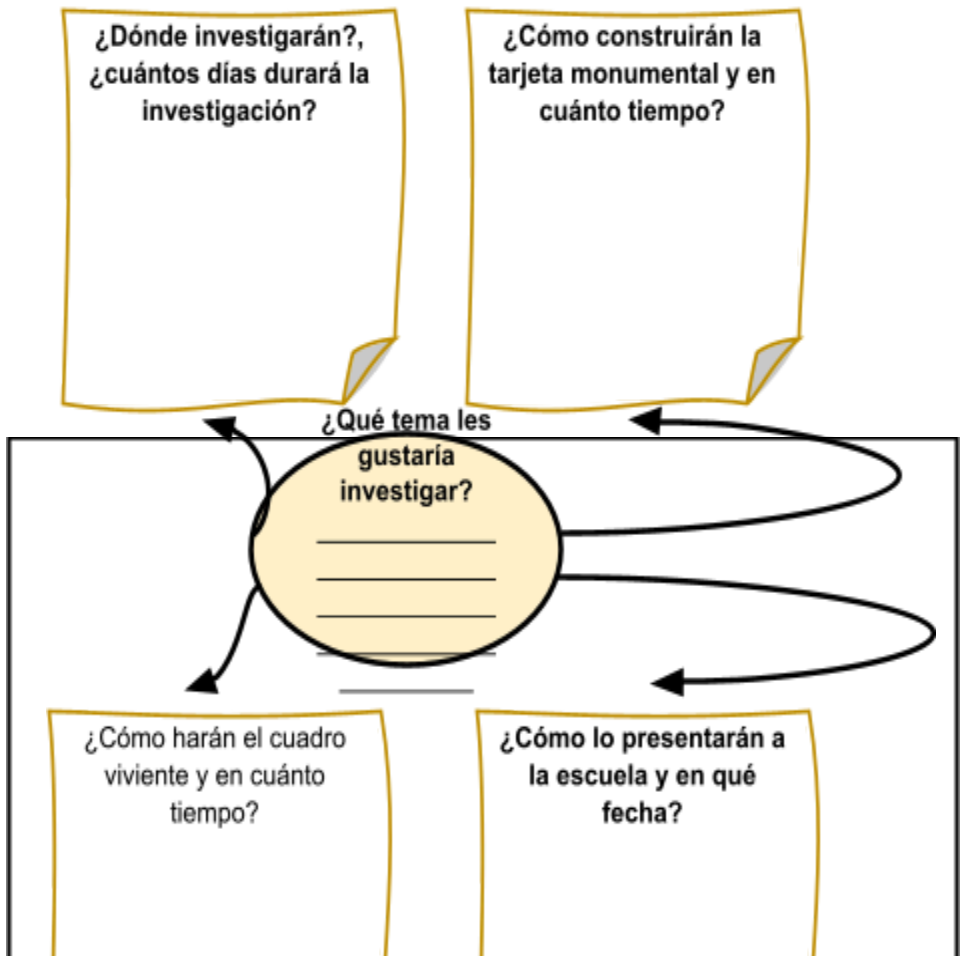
¿Dónde investigarán?, ¿cuántos días durará la investigación?

¿Cómo construirán la tarjeta monumental y en cuánto tiempo?

¿Qué tema les gustaría investigar?

¿Cómo harán el cuadro viviente y en cuánto tiempo?

¿Cómo lo presentarán a la escuela y en qué fecha?